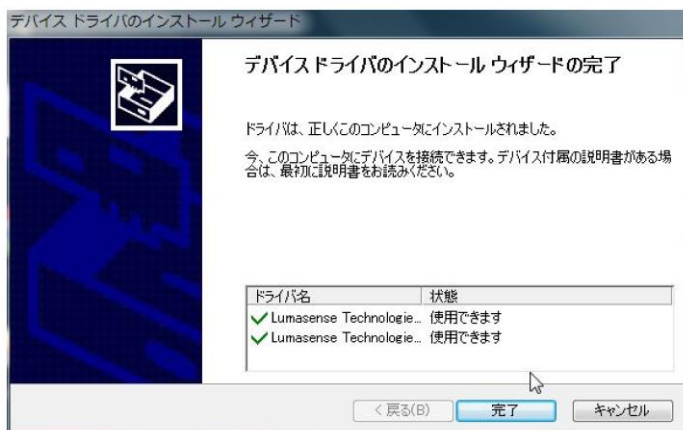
デバイス ドライバのインストール ウィザード

デバイスドライバのインストール ウィザードの完了

ドライバは、正しくこのコンピュータにインストールされました。

今、このコンピュータにデバイスを接続できます。デバイス付属の説明書がある場合は、最初に説明書をお読みください。

| ドライバ名 | 状態 |
|---|---|
| Lumasense Technologie... | 使用できます |
| Lumasense Technologie... | 使用できます |

< 戻る(B)
完了
キャンセル